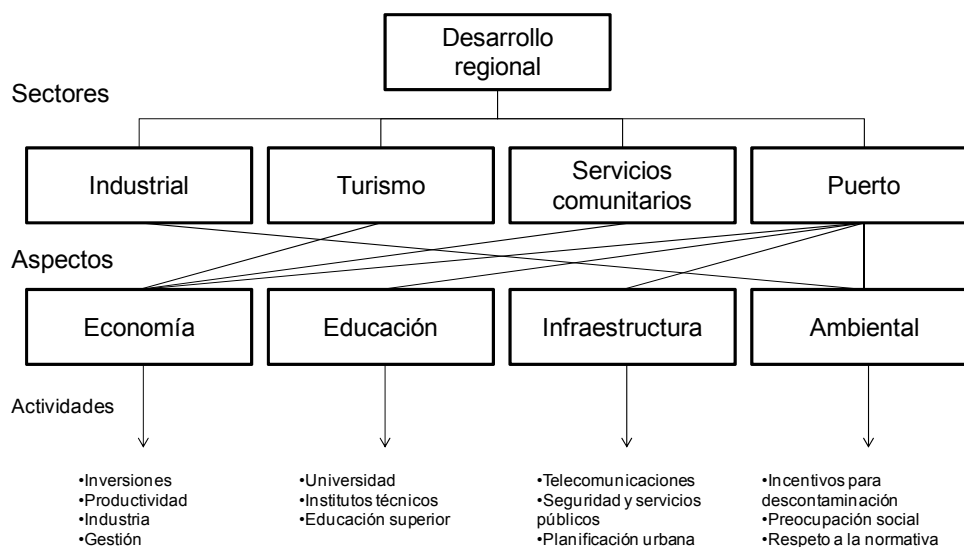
Desarrollo regional

Sectores

Industrial

Turismo

Servicios comunitarios

Puerto

Aspectos

Economía

Educación

Infraestructura

Ambiental

Actividades

•Inversiones
•Productividad
•Industria
•Gestión

•Universidad
•Institutos técnicos
•Educación superior

•Telecomunicaciones
•Seguridad y servicios públicos
•Planificación urbana

•Incentivos para descontaminación
•Preocupación social
•Respeto a la normativa